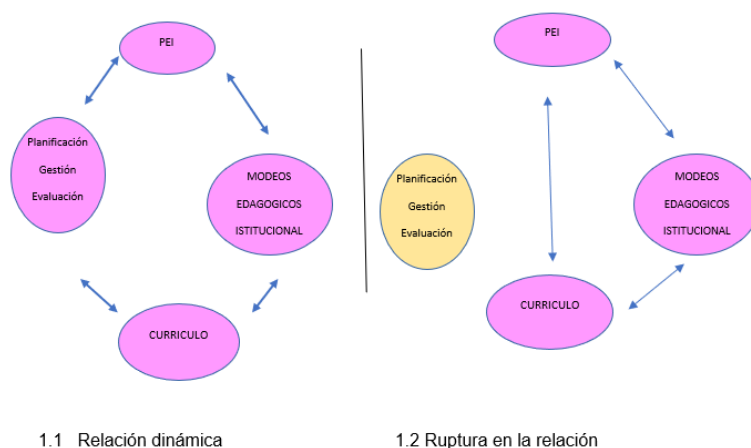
PEI

Planificación
Gestión
Evaluación

MODEOS
EDAGOGICOS
ISTITUCIONAL

CURRICULO

PEI

Planificación
Gestión
Evaluación

MODEOS
EDAGOGICOS
ISTITUCIONAL

CURRICULO

1.1 Relación dinámica

1.2 Ruptura en la relación